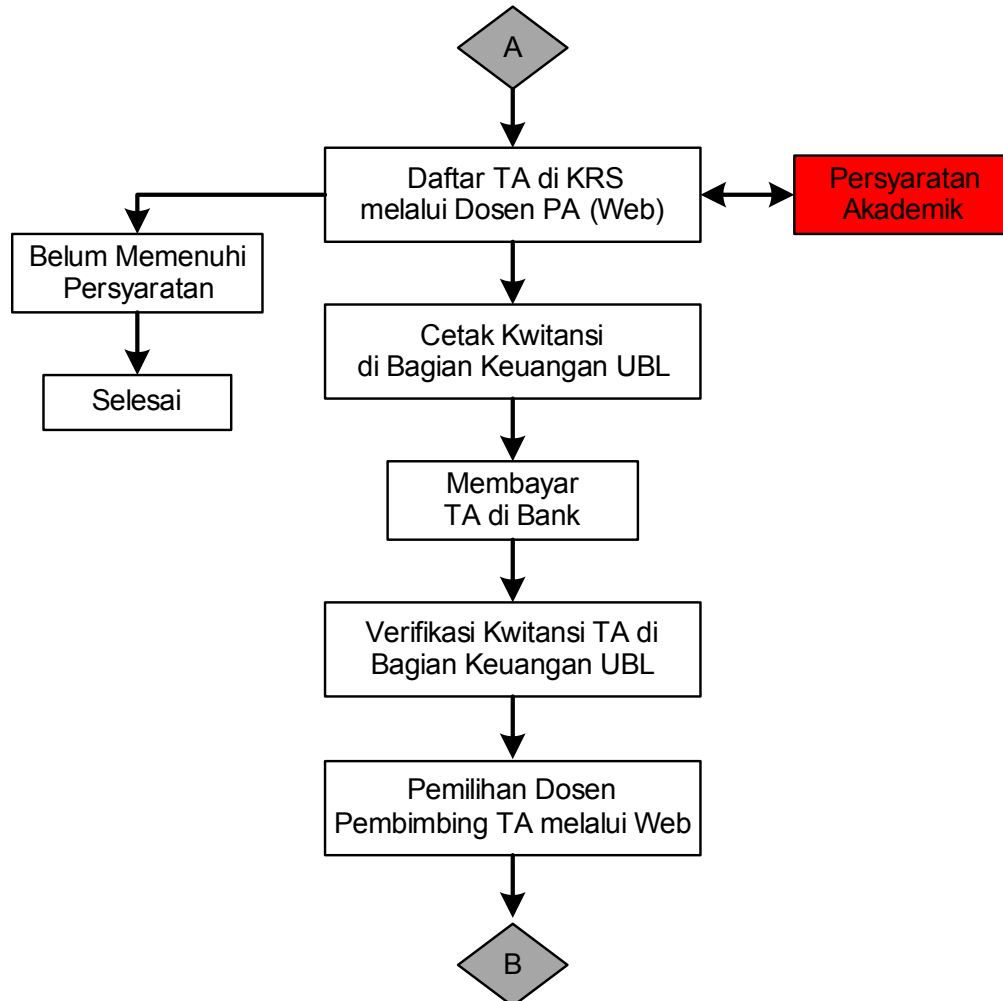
A

Daftar TA di KRS melalui Dosen PA (Web)

Persyaratan Akademik

Belum Memenuhi Persyaratan

Selesai

Cetak Kwitansi di Bagian Keuangan UBL

Membayar TA di Bank

Verifikasi Kwitansi TA di Bagian Keuangan UBL

Pemilihan Dosen Pembimbing TA melalui Web

B